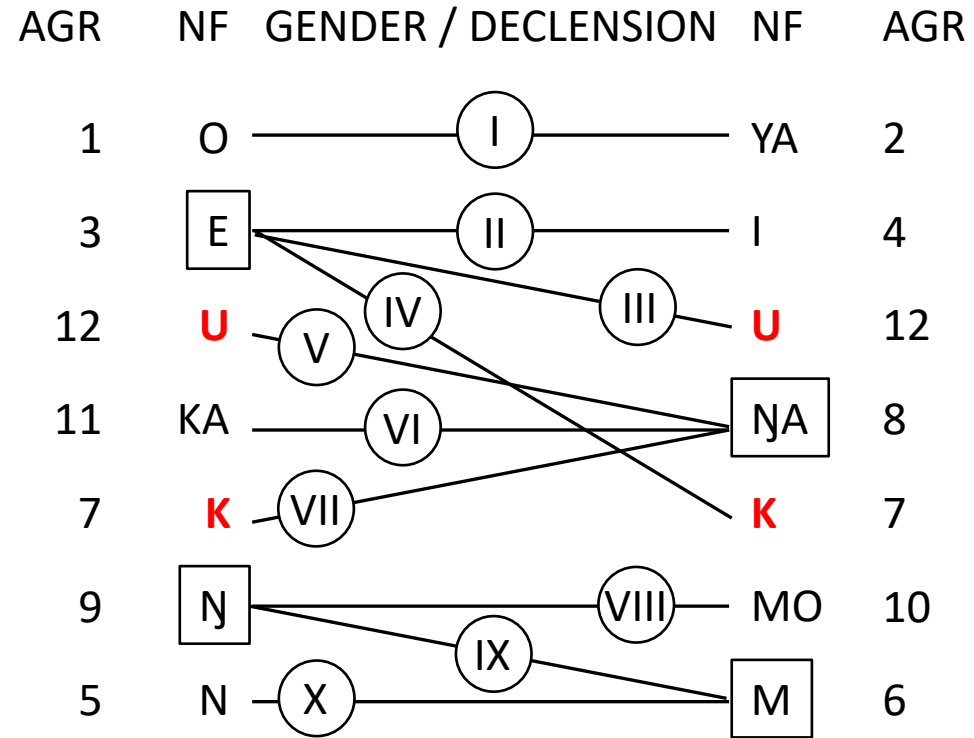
| AGR | NF | GENDER / DECLENSION | NF | AGR |
|---|---|---|---|---|
| 1 | O | I | YA | 2 |
| 3 | E | II | I | 4 |
| | | IV | | |
| 12 | U | III | U | 12 |
| | | V | | |
| 11 | KA | VI | ŊA | 8 |
| 7 | K | VII | K | 7 |
| 9 | Ŋ | VIII | MO | 10 |
| | | IX | | |
| 5 | N | X | M | 6 |